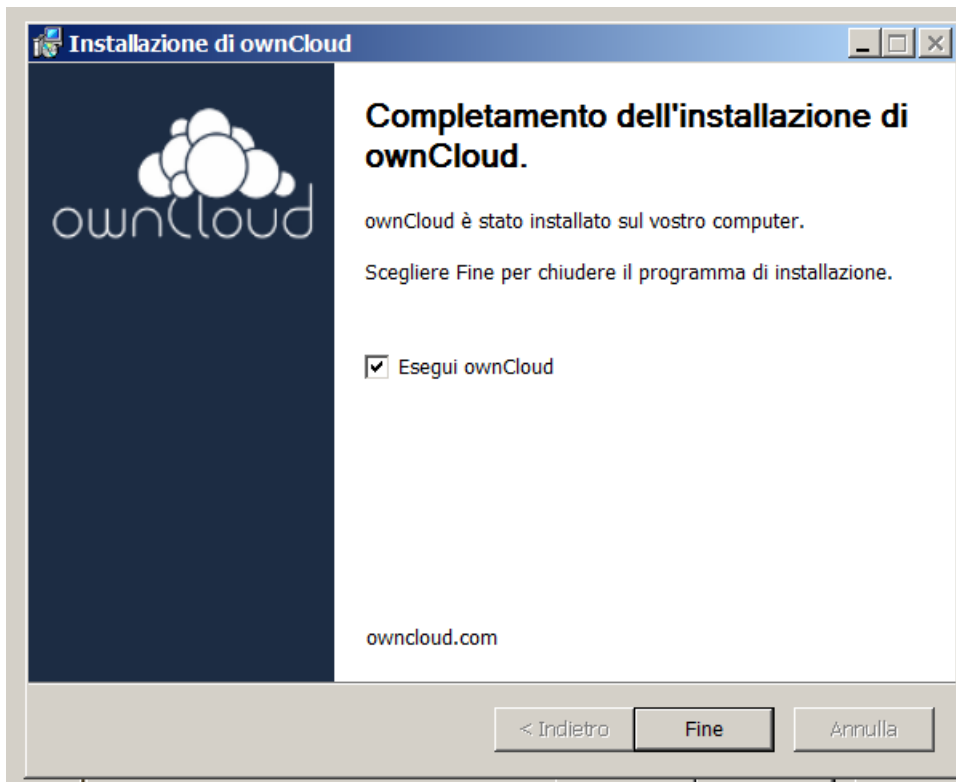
Installazione di ownCloud

ownCloud

Completamento dell'installazione di ownCloud.

ownCloud è stato installato sul vostro computer.

Scegliere Fine per chiudere il programma di installazione.

☑ Esegui ownCloud

owncloud.com

< Indietro Fine Annulla